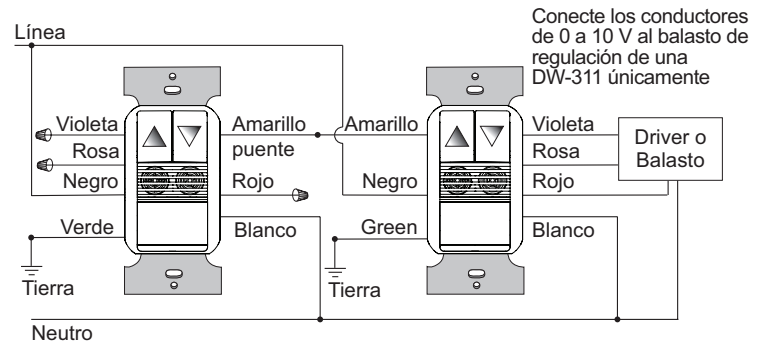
Conecte los conductores de 0 a 10 V al balasto de regulación de una DW-311 únicamente

Línea

Violeta
Rosa
Negro
Verde
Tierra

Amarillo puente
Rojo
Blanco

Amarillo
Negro
Green
Tierra

Violeta
Rosa
Rojo
Blanco

Driver o Balasto

Neutro